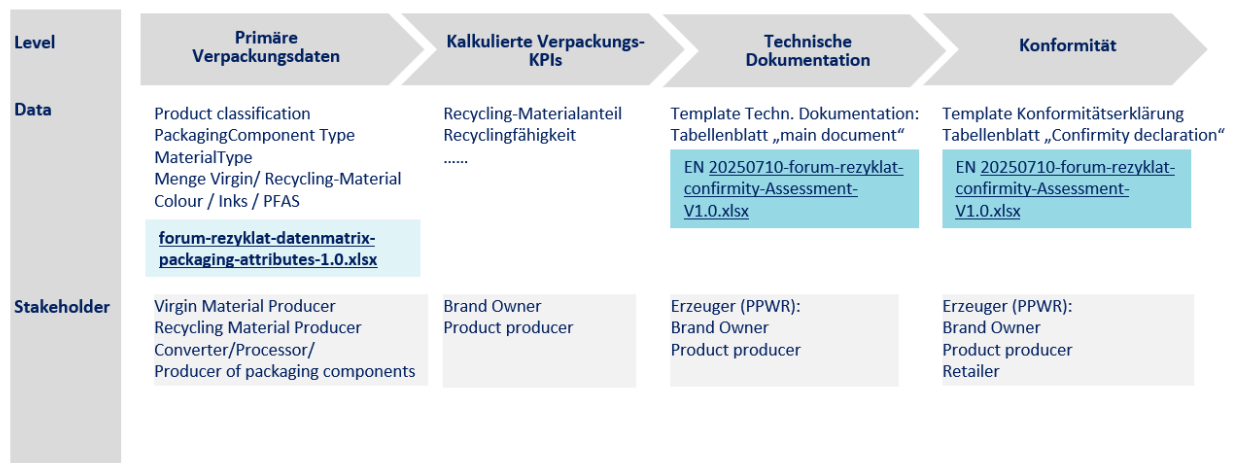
| Level | Primäre Verpackungsdaten | Kalkulierte Verpackungs-KPIs | Technische Dokumentation | Konformität |
|---|---|---|---|---|
| Data | Product classification<br>PackagingComponent Type<br>MaterialType<br>Menge Virgin/ Recycling-Material<br>Colour / Inks / PFAS<br>forum-rezyklat-datenmatrix-packaging-attributes-1.0.xlsx | Recycling-Materialanteil<br>Recyclingfähigkeit<br>...... | Template Techn. Dokumentation:<br>Tabellenblatt „main document“<br>EN 20250710-forum-rezyklat-confirmity-Assessment-V1.0.xlsx | Template Konformitätserklärung<br>Tabellenblatt „Confirmity declaration“<br>EN 20250710-forum-rezyklat-confirmity-Assessment-V1.0.xlsx |
| Stakeholder | Virgin Material Producer<br>Recycling Material Producer<br>Converter/Processor/<br>Producer of packaging components | Brand Owner<br>Product producer | Erzeuger (PPWR):<br>Brand Owner<br>Product producer | Erzeuger (PPWR):<br>Brand Owner<br>Product producer<br>Retailer |